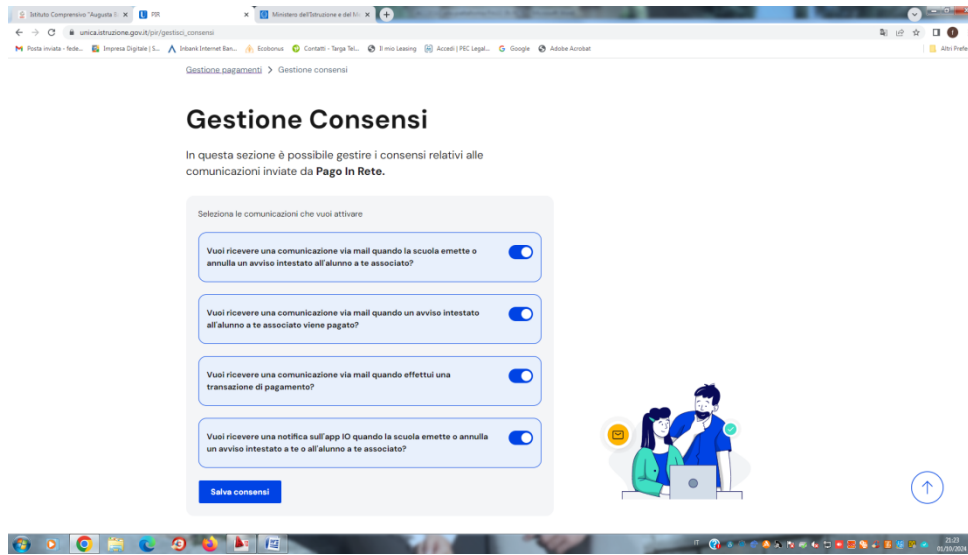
Istituto Comprensivo "Augusta S. ×
PIR ×
Ministero dell'Istruzione e del M ×
unica.istruzione.gov.it/pir/gestisci_consensi
Posta inviata - fede... Impresa Digitale | S... Inbank Internet Ban... Ecobonus Contatti - Targa Tel... Il mio Leasing Accedi | PEC Legal... Google Adobe Acrobat
Altri Prefe

Gestione pagamenti > Gestione consensi

Gestione Consensi

In questa sezione è possibile gestire i consensi relativi alle comunicazioni inviate da Pago In Rete.

Seleziona le comunicazioni che vuoi attivare

Vuoi ricevere una comunicazione via mail quando la scuola emette o annulla un avviso intestato all'alunno a te associato?

Vuoi ricevere una comunicazione via mail quando un avviso intestato all'alunno a te associato viene pagato?

Vuoi ricevere una comunicazione via mail quando effettui una transazione di pagamento?

Vuoi ricevere una notifica sull'app IO quando la scuola emette o annulla un avviso intestato a te o all'alunno a te associato?

Salva consensi

IT
21:23
01/10/2024